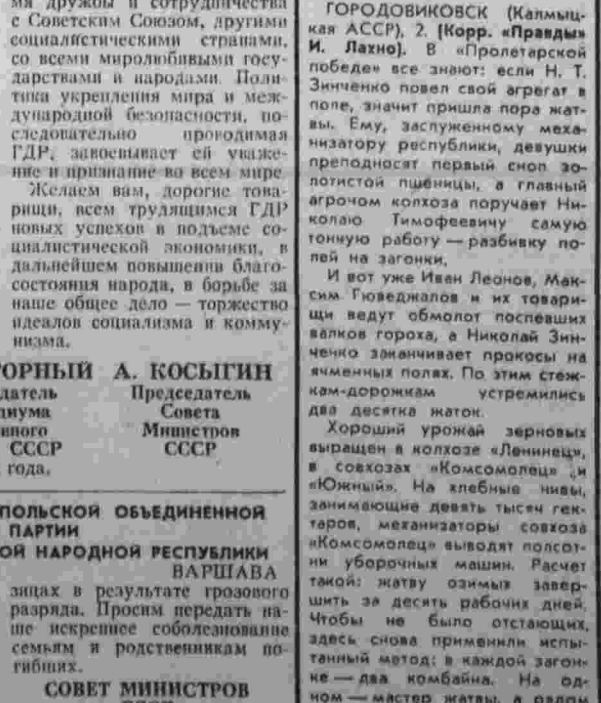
мя дружбы и сотрудничества с Советским Союзом, другими социалистическими странами, со всеми миролюбивыми государствами и народами. Политика укрепления мира и международной безопасности, последовательно проводимая ГДР, завоевывает ей уважение и признание во всем мире.

Желаем вам, дорогие товарищи, всем трудящимся ГДР новых успехов в подъеме социалистической экономики, в дальнейшем повышении благосостояния народа, в борьбе за наше общее дело — торжество идеалов социализма и коммунизма.

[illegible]ОРНЫЙ А. КОСЫГИН
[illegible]датель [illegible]диума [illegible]вного СССР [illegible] года.
Председатель Совета Министров СССР

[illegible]ПОЛЬСКОЙ ОБЪЕДИНЕННОЙ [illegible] ПАРТИИ
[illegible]ОЙ НАРОДНОЙ РЕСПУБЛИКИ
ВАРШАВА

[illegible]зицах в результате грозового разряда. Просим передать наше искреннее соболезнование семьям и родственникам погибших.

СОВЕТ МИНИСТРОВ

ГОРОДОВИКОВСК (Калмыцкая АССР), 2. [Корр. «Правды» И. Лахно]. В «Пролетарской победе» все знают: если Н. Т. Зинченко повел свой агрегат в поле, значит пришла пора жатвы. Ему, заслуженному механизатору республики, девушки преподносят первый сноп золотистой пшеницы, а главный агроном колхоза поручает Николаю Тимофеевичу самую тонкую работу — разбивку полей на загонки.

И вот уже Иван Леонов, Максим Гюведжалов и их товарищи ведут обмолот поспевших валков гороха, а Николай Зинченко заканчивает прокосы на ячменных полях. По этим стежкам-дорожкам устремились два десятка жаток.

Хороший урожай зерновых выращен в колхозе «Ленинец», в совхозах «Комсомолец» и «Южный». На хлебные нивы, занимающие девять тысяч гектаров, механизаторы совхоза «Комсомолец» выводят полсотни уборочных машин. Расчет такой: жатву озимых завершить за десять рабочих дней. Чтобы не было отстающих, здесь снова применили испытанный метод: в каждой загонке — два комбайна. На одном — мастер жатвы, а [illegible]